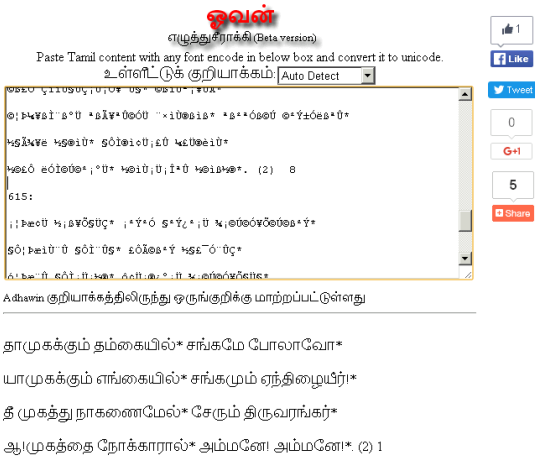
ஓவன்
எழுத்துசீராக்கி (Beta version)
Paste Tamil content with any font encode in below box and convert it to unicode.
உள்ளீட்டுக் குறியாக்கம்: Auto Detect

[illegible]

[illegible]

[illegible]

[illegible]

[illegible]. (2) 8

615:

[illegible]

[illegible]

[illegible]

Adhawin குறியாக்கத்திலிருந்து ஒருங்குறிக்கு மாற்றப்பட்டுள்ளது

தாமுகக்கும் தம்கையில்* சங்கமே போலாவோ*

யாமுகக்கும் எங்கையில்* சங்கமும் ஏந்திழையீர்!*

தீ முகத்து நாகணைமேல்* சேரும் திருவரங்கர்*

ஆமுகத்தை நோக்காரால்* அம்மனே! அம்மனே!*. (2) 1

1
Like
Tweet
0
G+1
5
Share